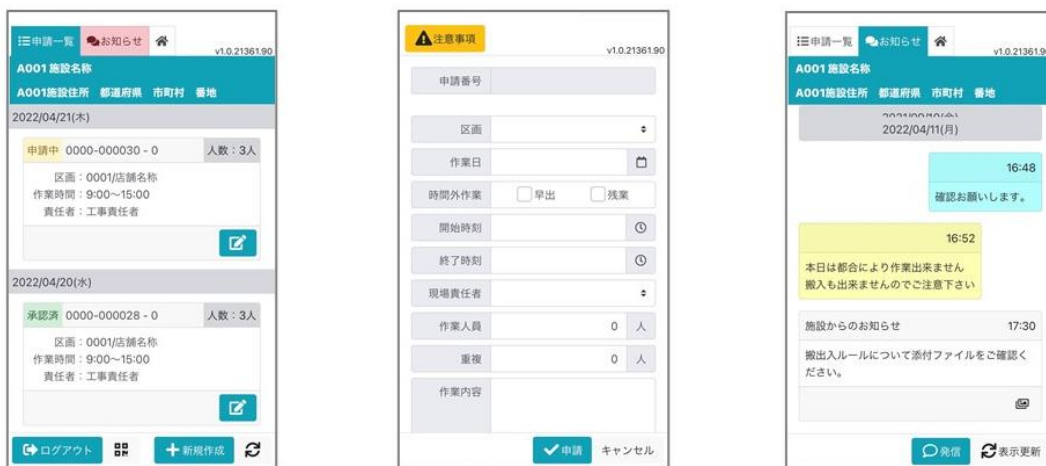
申請一覧 お知らせ v1.0.21361.90
A001 施設名称
A001施設住所 都道府県 市町村 番地
2022/04/21(木)
申請中 0000-000030 - 0 人数：3人
区画：0001/店舗名称
作業時間：9:00~15:00
責任者：工事責任者
2022/04/20(水)
承認済 0000-000028 - 0 人数：3人
区画：0001/店舗名称
作業時間：9:00~15:00
責任者：工事責任者
ログアウト 新規作成

注意事項 v1.0.21361.90
申請番号
区画
作業日
時間外作業 早出 残業
開始時刻
終了時刻
現場責任者
作業人員 0 人
重複 0 人
作業内容
申請 キャンセル

申請一覧 お知らせ v1.0.21361.90
A001 施設名称
A001施設住所 都道府県 市町村 番地
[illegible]
2022/04/11(月)
16:48
確認お願いします。
16:52
本日は都合により作業出来ません
搬入も出来ませんのでご注意下さい
施設からのお知らせ 17:30
搬出入ルールについて添付ファイルをご確認ください。
発信 表示更新